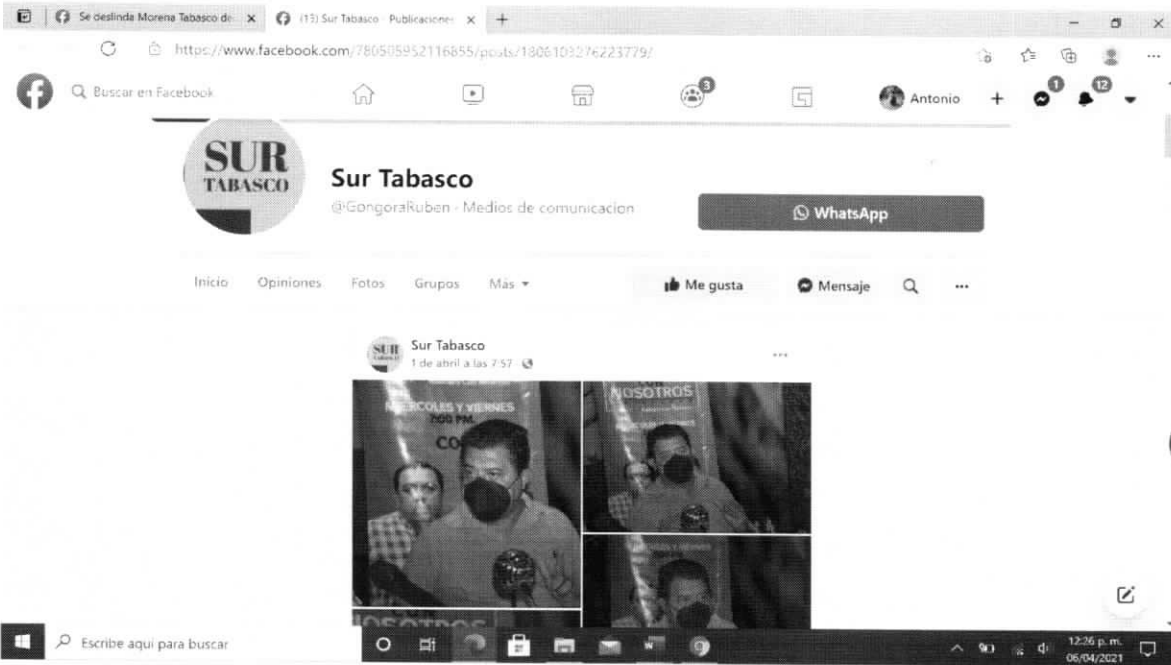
Se deslinda Morena Tabasco de ×
(13) Sur Tabasco · Publicaciones ×
+
https://www.facebook.com/780505952116855/posts/1806103276223779/
Buscar en Facebook
3
Antonio
+
1
12
SUR TABASCO
Sur Tabasco
@GongoraRuben · Medios de comunicación
WhatsApp
Inicio
Opiniones
Fotos
Grupos
Más
Me gusta
Mensaje
...
SUR Tabasco
Sur Tabasco
1 de abril a las 7:57
...
MIÉRCOLES Y VIERNES
7:00 PM.
CO
NOSOTROS
NOSOTROS
Escribe aquí para buscar
12:26 p. m.
06/04/2021